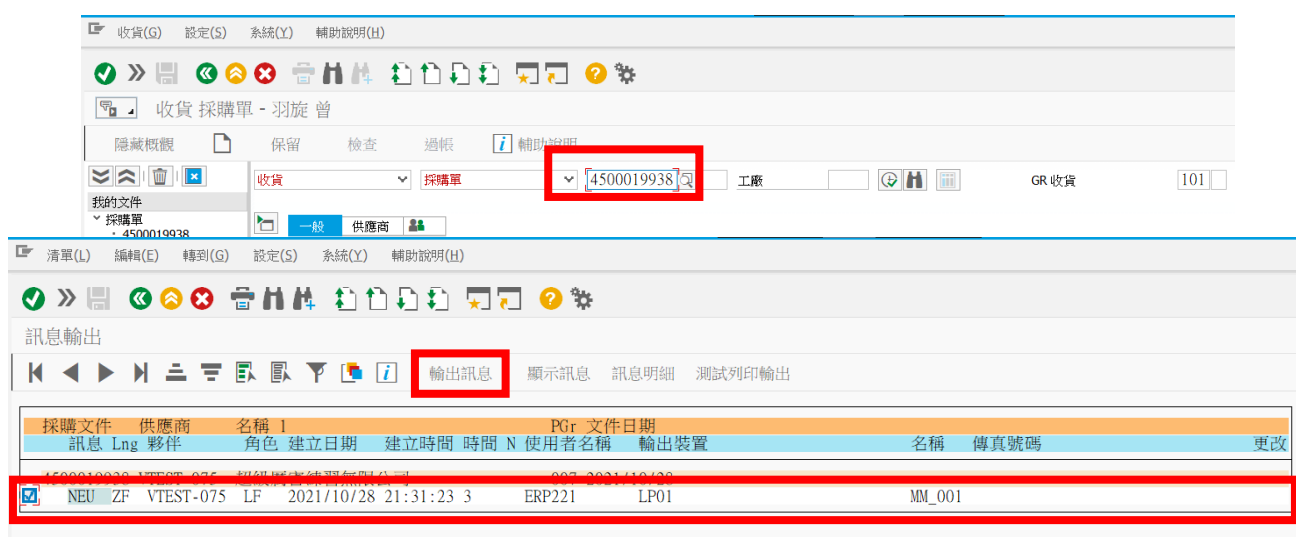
收貨(G) 設定(S) 系統(Y) 輔助說明(H)

收貨 採購單 - 羽旋 曾

隱藏概觀 保留 檢查 過帳 輔助說明

收貨 採購單 4500019938 工廠 GR 收貨 101

我的文件
採購單
4500019938

一般 供應商

清單(L) 編輯(E) 轉到(G) 設定(S) 系統(Y) 輔助說明(H)

訊息輸出

輸出訊息 顯示訊息 訊息明細 測試列印輸出

| 採購文件 | 供應商 | 名稱 1 | | | | PGr | 文件日期 | | | |
|---|---|---|---|---|---|---|---|---|---|---|
| 訊息 Lng | 夥伴 | 角色 | 建立日期 | 建立時間 | 時間 N | 使用者名稱 | 輸出裝置 | 名稱 | 傳真號碼 | 更改 |
| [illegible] | VTEST-075 | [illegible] | | | | 007 | 2021/10/28 | | | |
| NEU ZF | VTEST-075 | LF | 2021/10/28 | 21:31:23 | 3 | ERP221 | LP01 | MM_001 | | |